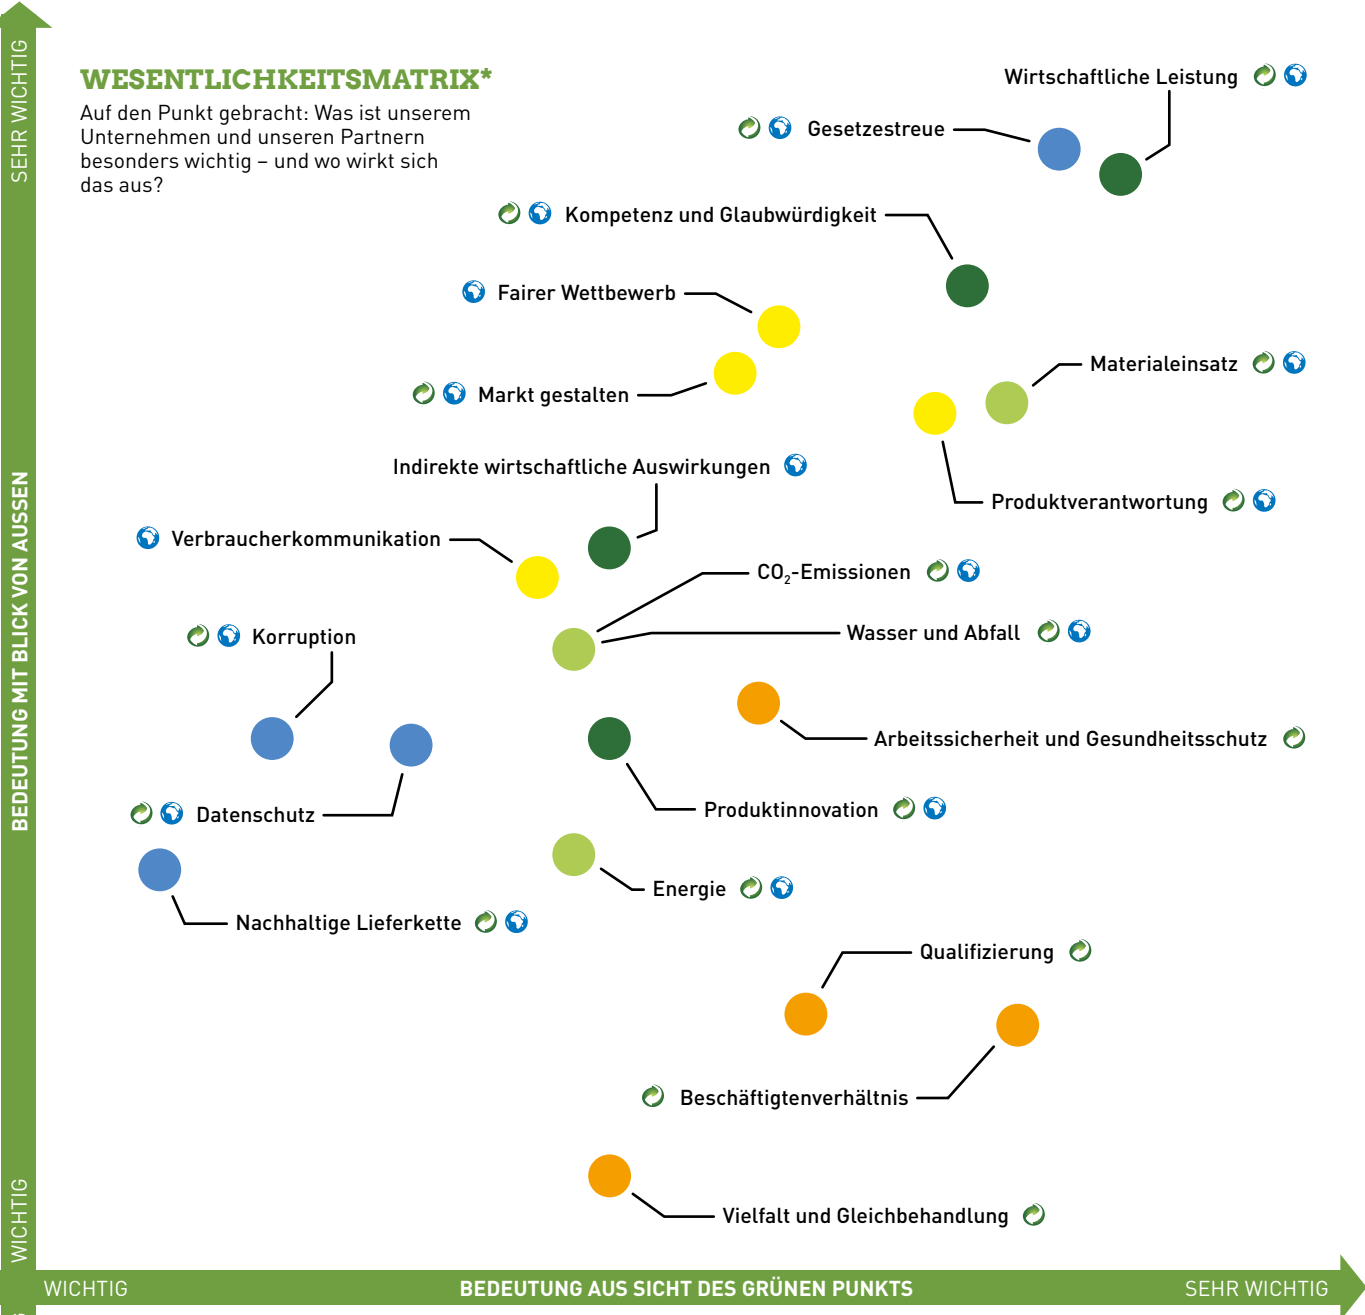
SEHR WICHTIG

BEDEUTUNG MIT BLICK VON AUSSEN

WICHTIG

WESENTLICHKEITSMATRIX*

Auf den Punkt gebracht: Was ist unserem Unternehmen und unseren Partnern besonders wichtig – und wo wirkt sich das aus?

Wirtschaftliche Leistung

Gesetzestreue

Kompetenz und Glaubwürdigkeit

Fairer Wettbewerb

Materialeinsatz

Markt gestalten

Indirekte wirtschaftliche Auswirkungen

Produktverantwortung

Verbraucherkommunikation

$CO_2$-Emissionen

Korruption

Wasser und Abfall

Arbeitssicherheit und Gesundheitsschutz

Produktinnovation

Datenschutz

Energie

Nachhaltige Lieferkette

Qualifizierung

Beschäftigtenverhältnis

Vielfalt und Gleichbehandlung

WICHTIG

BEDEUTUNG AUS SICHT DES GRÜNEN PUNKTS

SEHR WICHTIG